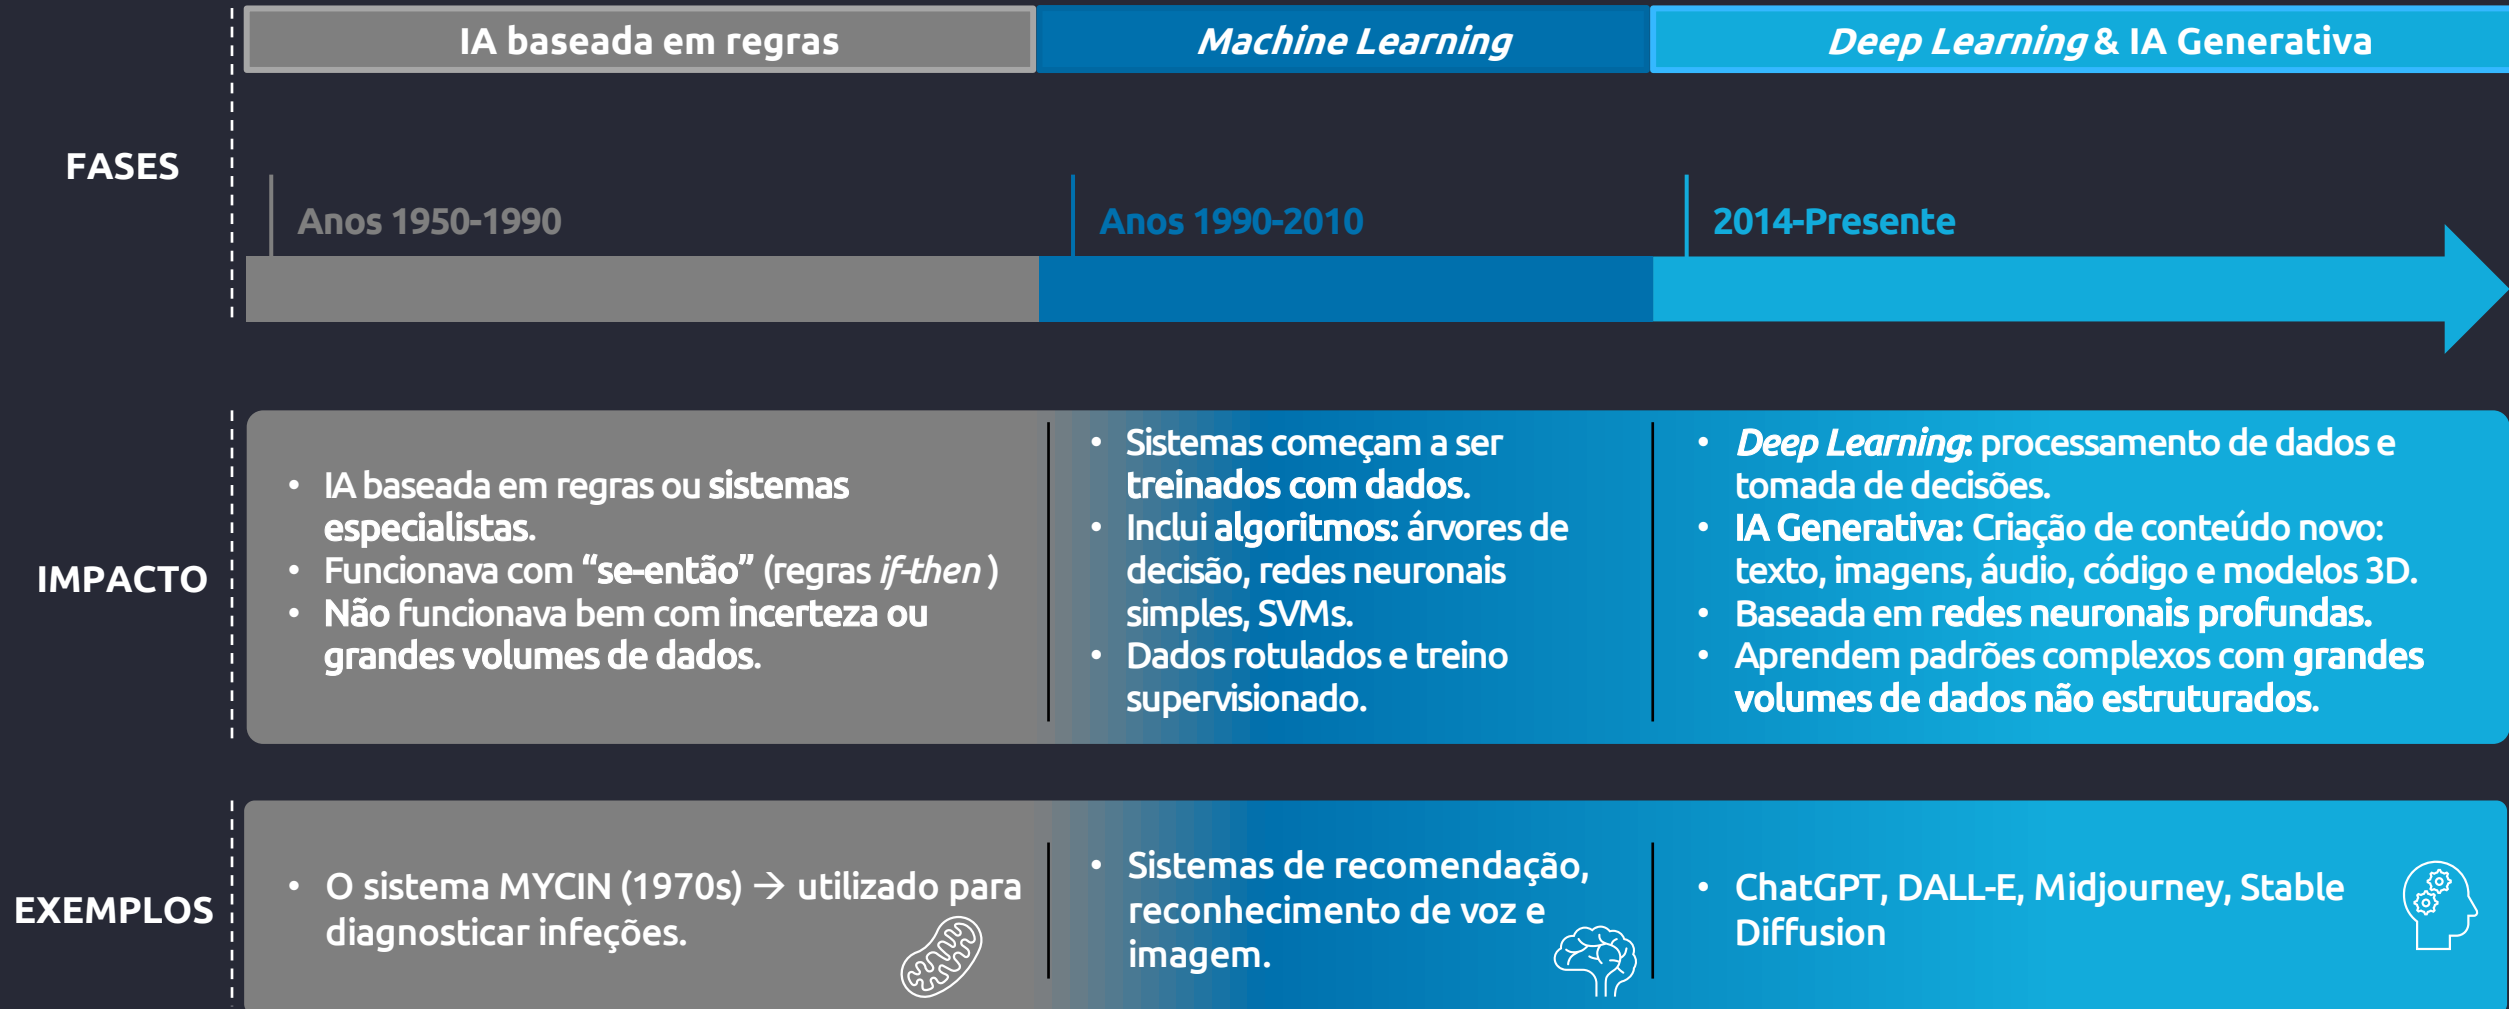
IA baseada em regras | Machine Learning | Deep Learning & IA Generativa

FASES

Anos 1950-1990

Anos 1990-2010

2014-Presente

IMPACTO

• IA baseada em regras ou sistemas especialistas.
• Funcionava com "se-então" (regras if-then )
• Não funcionava bem com incerteza ou grandes volumes de dados.

• Sistemas começam a ser treinados com dados.
• Inclui algoritmos: árvores de decisão, redes neuronais simples, SVMs.
• Dados rotulados e treino supervisionado.

• Deep Learning: processamento de dados e tomada de decisões.
• IA Generativa: Criação de conteúdo novo: texto, imagens, áudio, código e modelos 3D.
• Baseada em redes neuronais profundas.
• Aprendem padrões complexos com grandes volumes de dados não estruturados.

EXEMPLOS

• O sistema MYCIN (1970s) → utilizado para diagnosticar infeções.

• Sistemas de recomendação, reconhecimento de voz e imagem.

• ChatGPT, DALL-E, Midjourney, Stable Diffusion